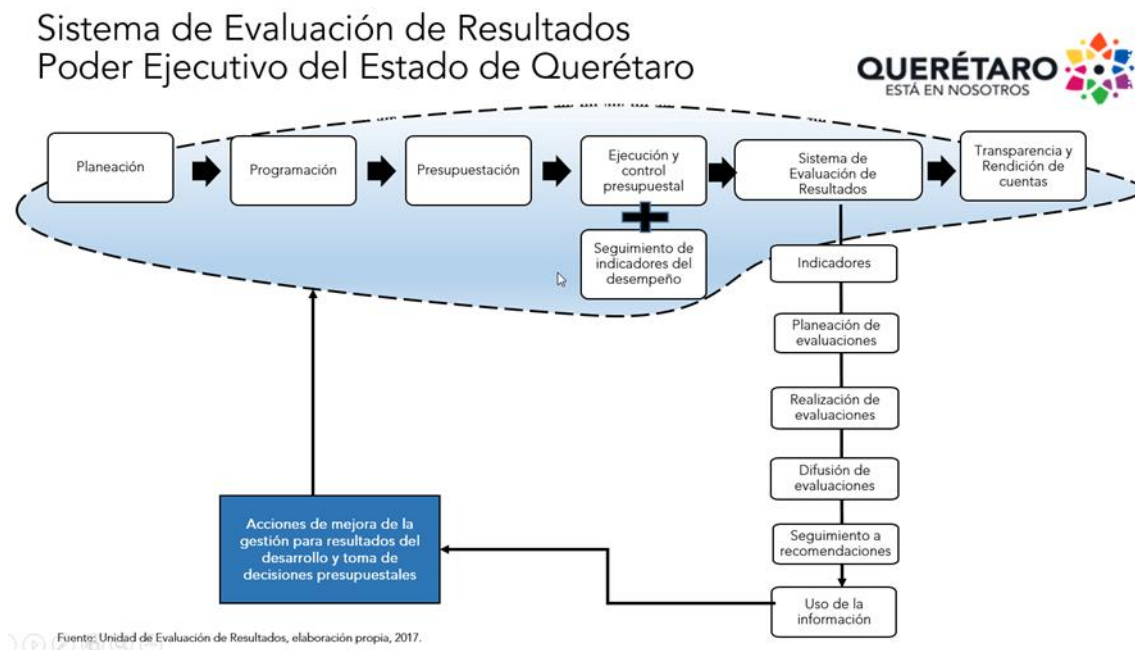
Sistema de Evaluación de Resultados
Poder Ejecutivo del Estado de Querétaro

QUERÉTARO
ESTÁ EN NOSOTROS

Planeación

Programación

Presupuestación

Ejecución y control presupuestal

Sistema de Evaluación de Resultados

Transparencia y Rendición de cuentas

Seguimiento de indicadores del desempeño

Indicadores

Planeación de evaluaciones

Realización de evaluaciones

Difusión de evaluaciones

Seguimiento a recomendaciones

Uso de la información

Acciones de mejora de la gestión para resultados del desarrollo y toma de decisiones presupuestales

Fuente: Unidad de Evaluación de Resultados, elaboración propia, 2017.